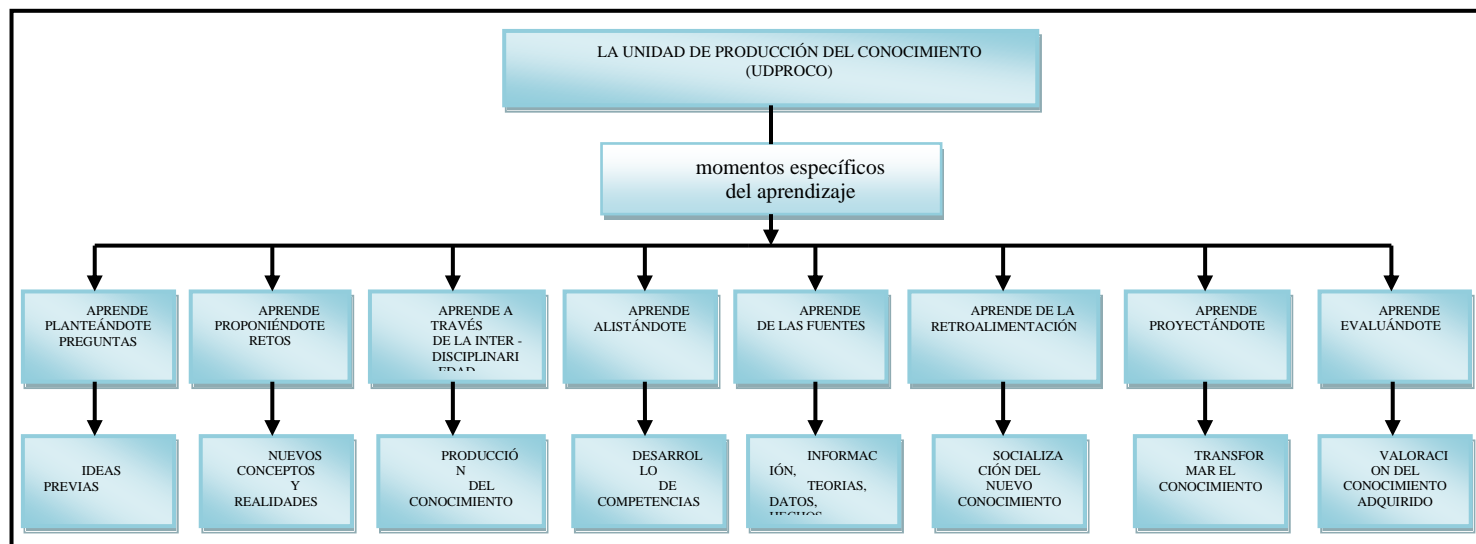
LA UNIDAD DE PRODUCCIÓN DEL CONOCIMIENTO (UDPROCO)

momentos específicos del aprendizaje

APRENDE PLANTEÁNDOTE PREGUNTAS

APRENDE PROPONIÉNDOTE RETOS

APRENDE A TRAVÉS DE LA INTER - DISCIPLINARI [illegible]

APRENDE ALISTÁNDOTE

APRENDE DE LAS FUENTES

APRENDE DE LA RETROALIMENTACIÓN

APRENDE PROYECTÁNDOTE

APRENDE EVALUÁNDOTE

IDEAS PREVIAS

NUEVOS CONCEPTOS Y REALIDADES

PRODUCCIÓN DEL CONOCIMIENTO

DESARROLLO DE COMPETENCIAS

INFORMACIÓN, TEORIAS, DATOS, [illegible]

SOCIALIZACIÓN DEL NUEVO CONOCIMIENTO

TRANSFORMAR EL CONOCIMIENTO

VALORACION DEL CONOCIMIENTO ADQUIRIDO